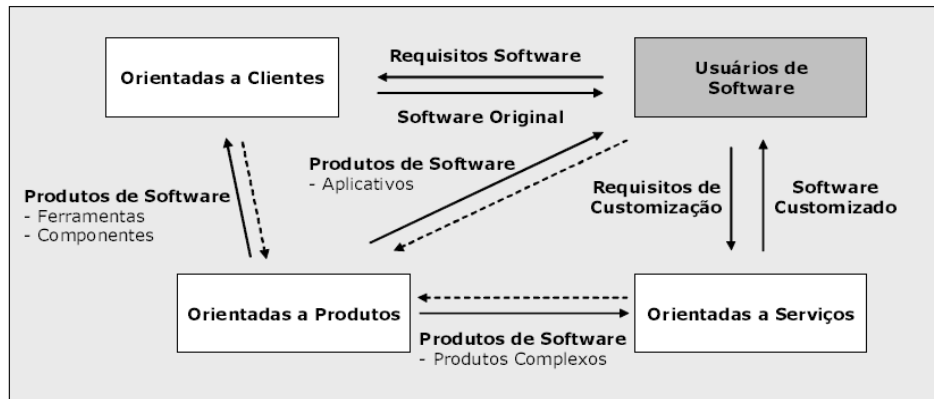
Orientadas a Clientes

Requisitos Software

Software Original

Usuários de Software

Produtos de Software
- Aplicativos

Produtos de Software
- Ferramentas
- Componentes

Requisitos de Customização

Software Customizado

Orientadas a Produtos

Produtos de Software
- Produtos Complexos

Orientadas a Serviços